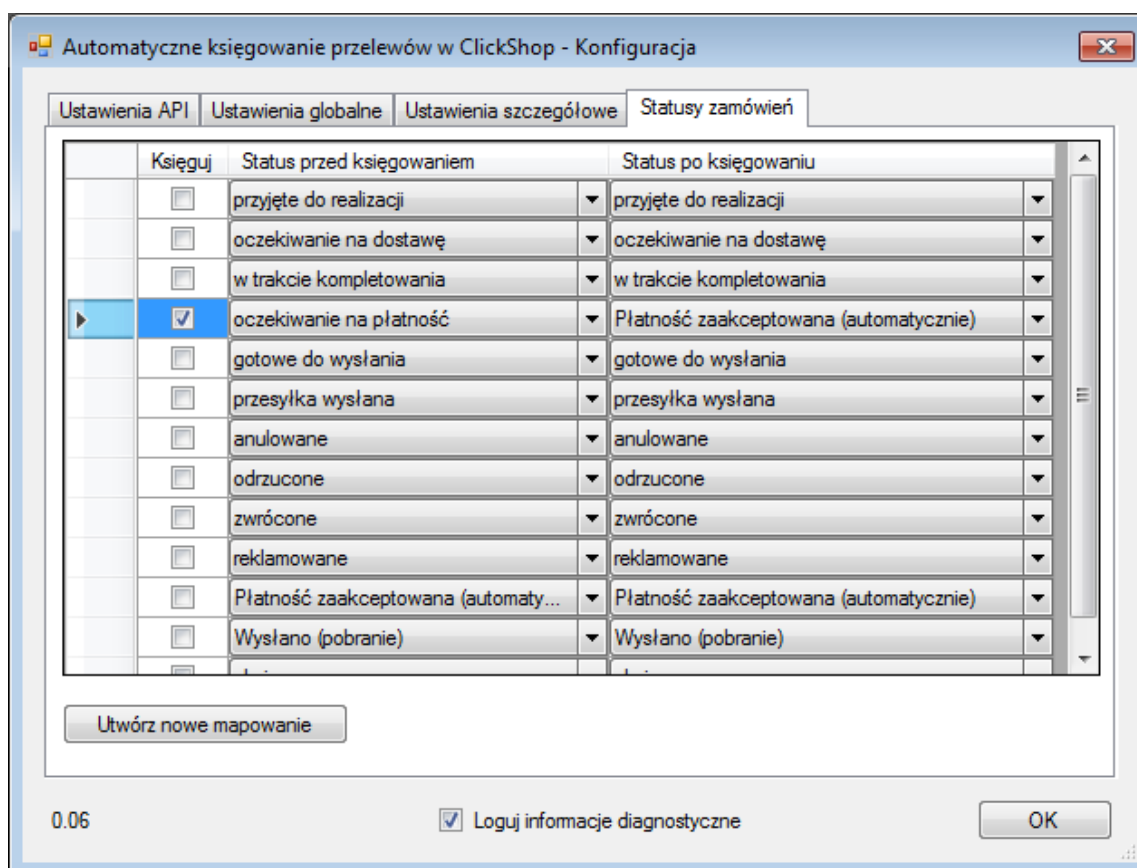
Automatyczne księgowanie przelewów w ClickShop - Konfiguracja

Ustawienia API | Ustawienia globalne | Ustawienia szczegółowe | Statusy zamówień

| Księguj | Status przed księgowaniem | Status po księgowaniu |
|---|---|---|
| ☐ | przyjęte do realizacji | przyjęte do realizacji |
| ☐ | oczekiwanie na dostawę | oczekiwanie na dostawę |
| ☐ | w trakcie kompletowania | w trakcie kompletowania |
| ☑ | oczekiwanie na płatność | Płatność zaakceptowana (automatycznie) |
| ☐ | gotowe do wysłania | gotowe do wysłania |
| ☐ | przesyłka wysłana | przesyłka wysłana |
| ☐ | anulowane | anulowane |
| ☐ | odrzucone | odrzucone |
| ☐ | zwrócone | zwrócone |
| ☐ | reklamowane | reklamowane |
| ☐ | Płatność zaakceptowana (automaty... | Płatność zaakceptowana (automatycznie) |
| ☐ | Wysłano (pobranie) | Wysłano (pobranie) |
| ☐ | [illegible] | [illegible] |

Utwórz nowe mapowanie

0.06

☑ Loguj informacje diagnostyczne

OK